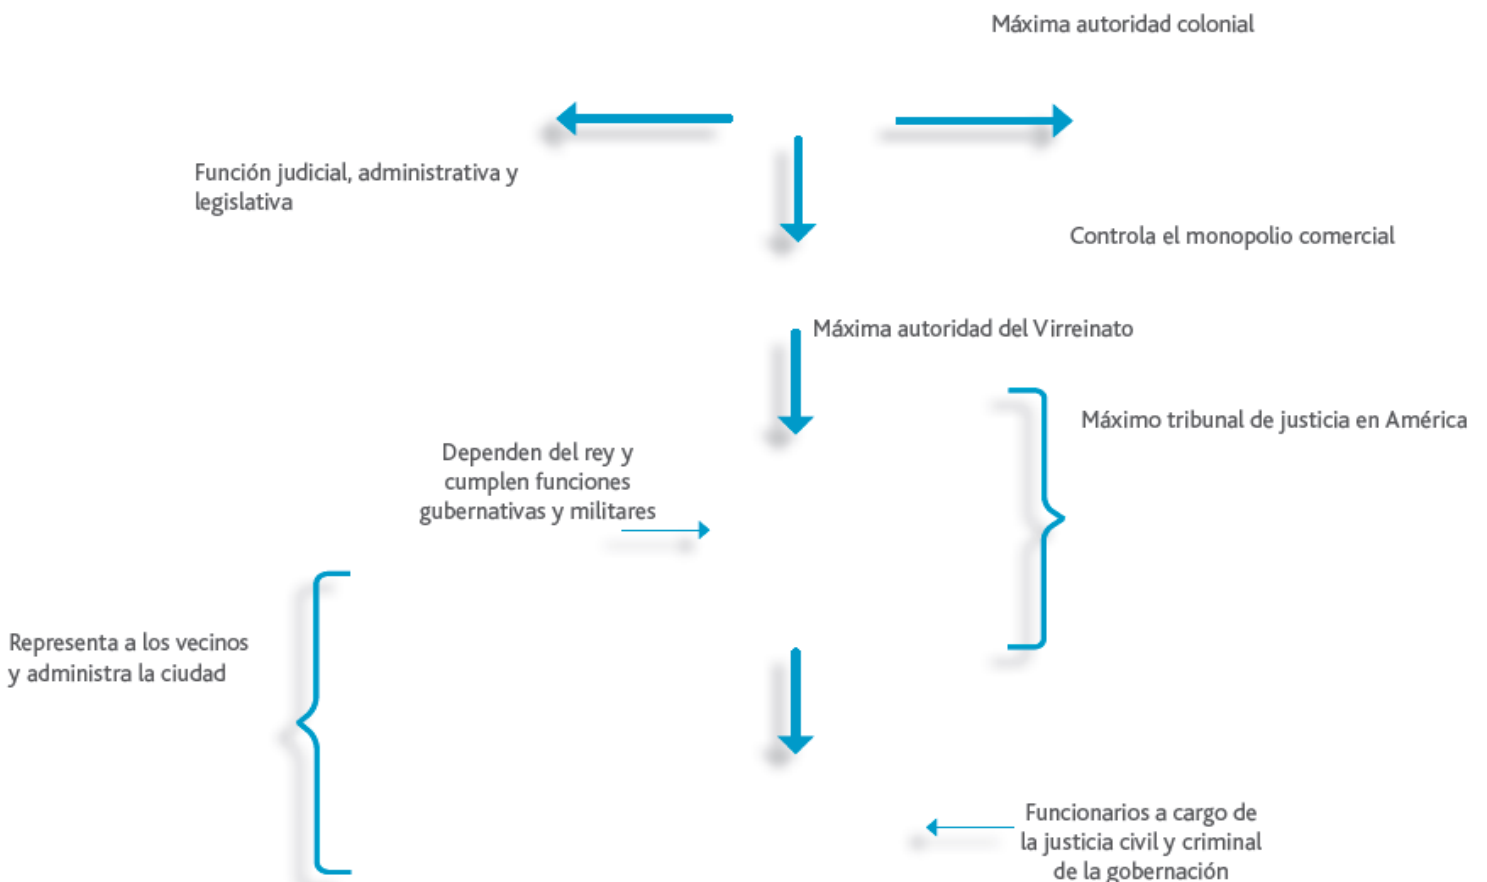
Máxima autoridad colonial

Función judicial, administrativa y legislativa

Controla el monopolio comercial

Máxima autoridad del Virreinato

Máximo tribunal de justicia en América

Dependen del rey y cumplen funciones gubernativas y militares

Representa a los vecinos y administra la ciudad

Funcionarios a cargo de la justicia civil y criminal de la gobernación